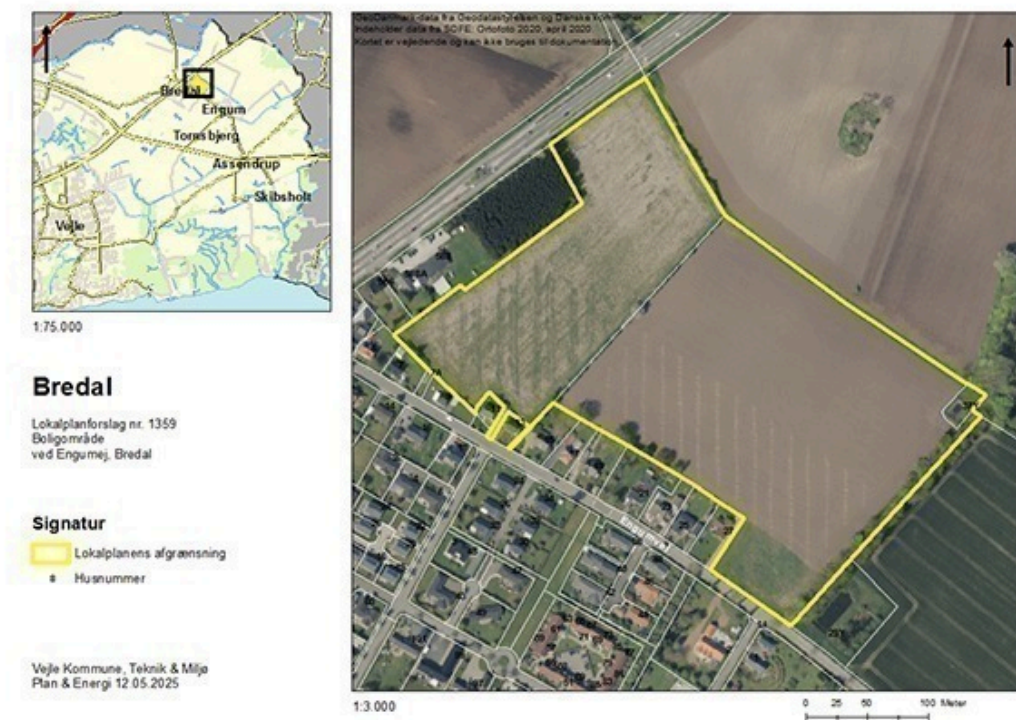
Bredal
Engum
Tornsbjerg
Assendrup
Skibsholt
Vejle

1:75.000

Bredal

Lokalplanforslag nr. 1359
Boligområde
ved Engumej, Bredal

Signatur

Lokalplanens afgrænsning
# Husnummer

Vejle Kommune, Teknik & Miljø
Plan & Energi 12.05.2025

Geodatafiler data fra Geodatastyrelsen og Danske Kommuner
Indeholder data fra SDFE: Ortofoto 2020, april 2020
Kortet er vejledende og kan ikke bruges til dokumentation

Engumej

1:3.000

0 25 50 100 Meter